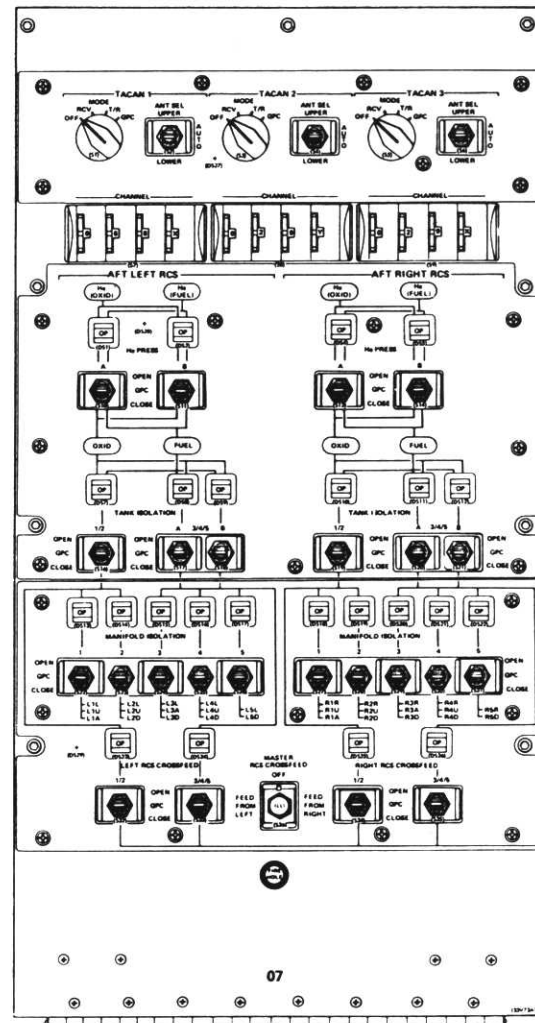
TACAN 1
MODE
RCV T/R
OFF GPC
ANT SEL UPPER
AUTO
LOWER

TACAN 2
MODE
RCV T/R
OFF GPC
ANT SEL UPPER
AUTO
LOWER

TACAN 3
MODE
RCV T/R
OFF GPC
ANT SEL UPPER
AUTO
LOWER

CHANNEL
CHANNEL
CHANNEL

AFT LEFT RCS
He (OXID)
He (FUEL)
OP
OP
He PRESS
A
B
OPEN
GPC
CLOSE
OXID
FUEL
OP
OP
OP
TANK ISOLATION
1/2
A 3/4/5 B
OPEN
GPC
CLOSE
OPEN
GPC
CLOSE

AFT RIGHT RCS
He (OXID)
He (FUEL)
OP
OP
He PRESS
A
B
OPEN
GPC
CLOSE
OXID
FUEL
OP
OP
OP
TANK ISOLATION
1/2
A 3/4/5 B
OPEN
GPC
CLOSE
OPEN
GPC
CLOSE

OP OP OP OP OP
MANIFOLD ISOLATION
1 2 3 4 5
OPEN
GPC
CLOSE
L1L L1U L1A
L2L L2U L2D
L3L L3A L3D
L4L L4U L4D
L5L L5D

OP OP OP OP OP
MANIFOLD ISOLATION
1 2 3 4 5
OPEN
GPC
CLOSE
R1R R1U R1A
R2R R2U R2D
R3R R3A R3D
R4R R4U R4D
R5R R5D

OP
OP
LEFT RCS CROSSFEED
1/2
3/4/5
OPEN
GPC
CLOSE
MASTER RCS CROSSFEED
OFF
FEED FROM LEFT
FEED FROM RIGHT
OP
OP
RIGHT RCS CROSSFEED
1/2
3/4/5
OPEN
GPC
CLOSE

07